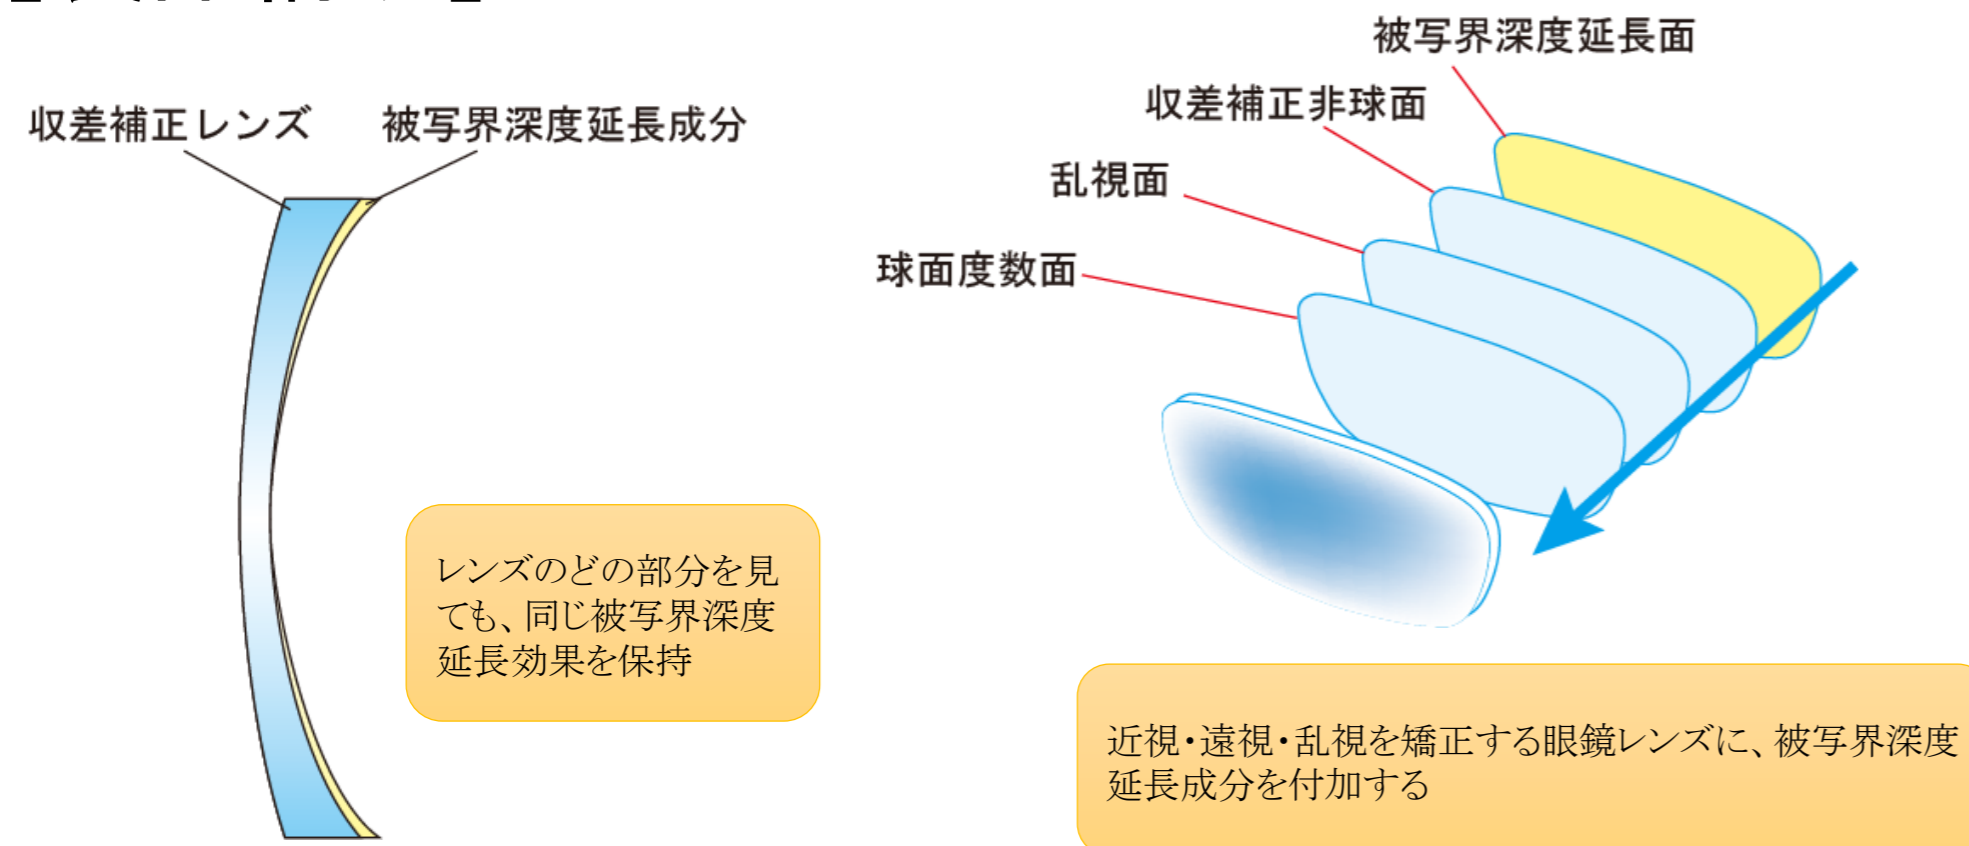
収差補正レンズ

被写界深度延長成分

レンズのどの部分を見ても、同じ被写界深度延長効果を保持

被写界深度延長面

収差補正非球面

乱視面

球面度数面

近視・遠視・乱視を矯正する眼鏡レンズに、被写界深度延長成分を付加する